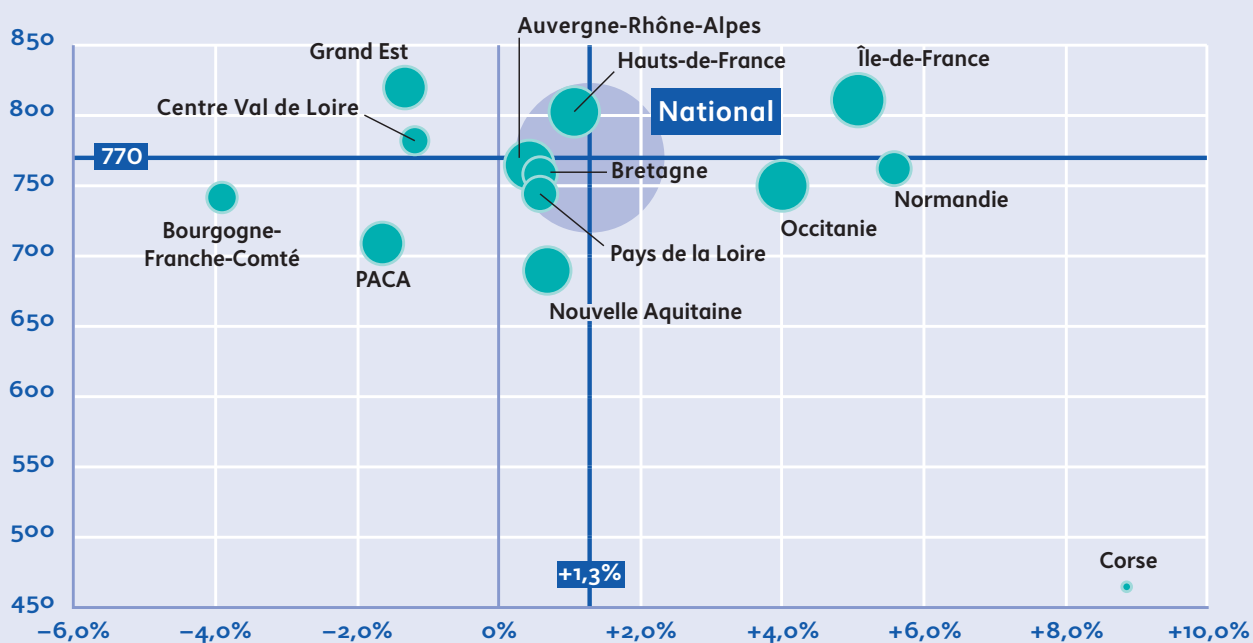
850
800
750
700
650
600
550
500
450

770

Grand Est
Centre Val de Loire
Auvergne-Rhône-Alpes
Hauts-de-France
National
Île-de-France
Bretagne
Normandie
Bourgogne-Franche-Comté
PACA
Pays de la Loire
Occitanie
Nouvelle Aquitaine
Corse

+1,3%

−6,0%
−4,0%
−2,0%
0%
+2,0%
+4,0%
+6,0%
+8,0%
+10,0%